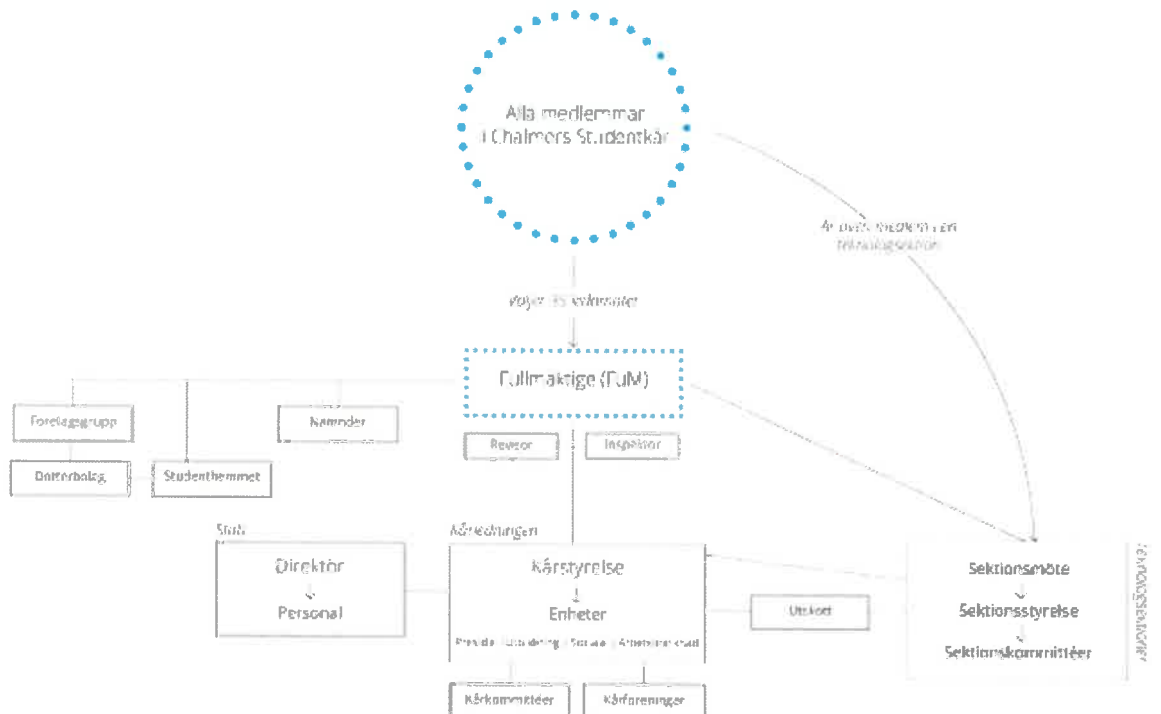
Alla medlemmar i Chalmers Studentkår

Är även medlem i en teknologsektion

Väljer till valmöten

Fullmäktige (FuM)

Företagsgrupp

Dotterbolag

Studenthemmet

Nämnder

Revisor

Inspektor

Stab

Direktör
↓
Personal

Kårledningen

Kårstyrelse
↓
Enheter

Presidie · Utbildning · Sociala · Arbetsmarknad

Utskott

Kårkommittéer

Kårföreningar

Sektionsmöte
↓
Sektionsstyrelse
↓
Sektionskommittéer

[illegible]